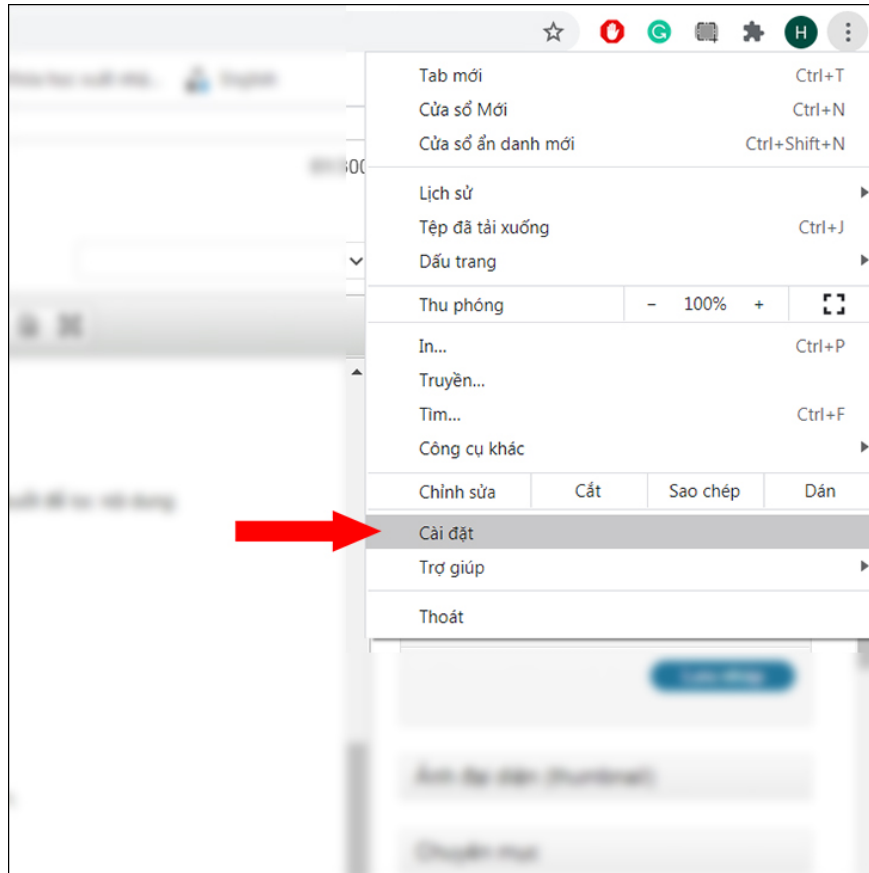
H

Tab mới Ctrl+T
Cửa sổ Mới Ctrl+N
Cửa sổ ẩn danh mới Ctrl+Shift+N

Lịch sử
Tệp đã tải xuống Ctrl+J
Dấu trang

Thu phóng – 100% +

In... Ctrl+P
Truyền...
Tìm... Ctrl+F
Công cụ khác

Chỉnh sửa Cắt Sao chép Dán

Cài đặt
Trợ giúp

Thoát